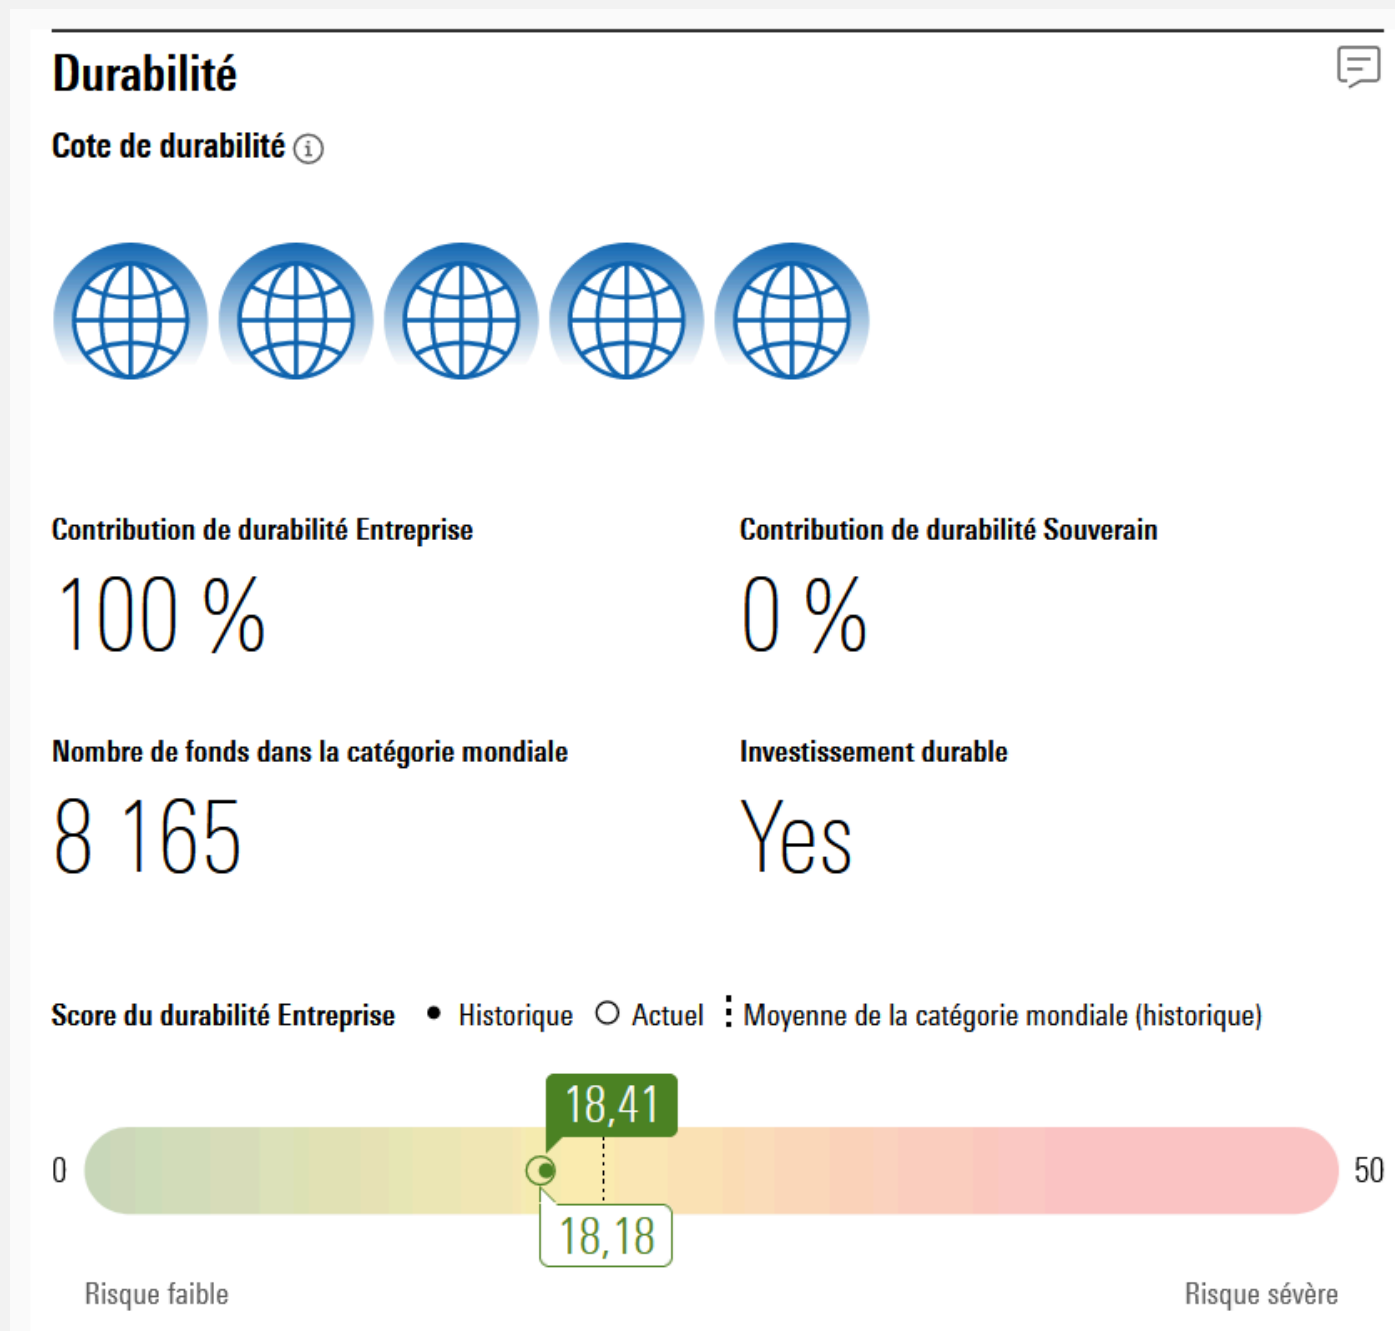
Durabilité

Cote de durabilité ⓘ

Contribution de durabilité Entreprise

100 %

Contribution de durabilité Souverain

0 %

Nombre de fonds dans la catégorie mondiale

8 165

Investissement durable

Yes

Score du durabilité Entreprise ● Historique ○ Actuel ⋮ Moyenne de la catégorie mondiale (historique)

18,41

0

50

18,18

Risque faible

Risque sévère